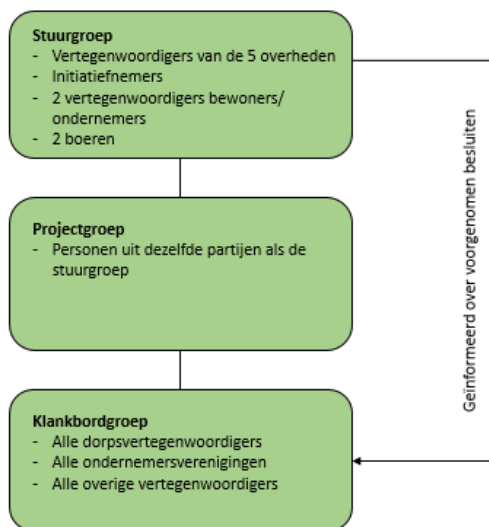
**Stuurgroep**
- Vertegenwoordigers van de 5 overheden
- Initiatiefnemers
- 2 vertegenwoordigers bewoners/ ondernemers
- 2 boeren

**Projectgroep**
- Personen uit dezelfde partijen als de stuurgroep

**Klankbordgroep**
- Alle dorpsvertegenwoordigers
- Alle ondernemersverenigingen
- Alle overige vertegenwoordigers

Geïnformeerd over voorgenomen besluiten